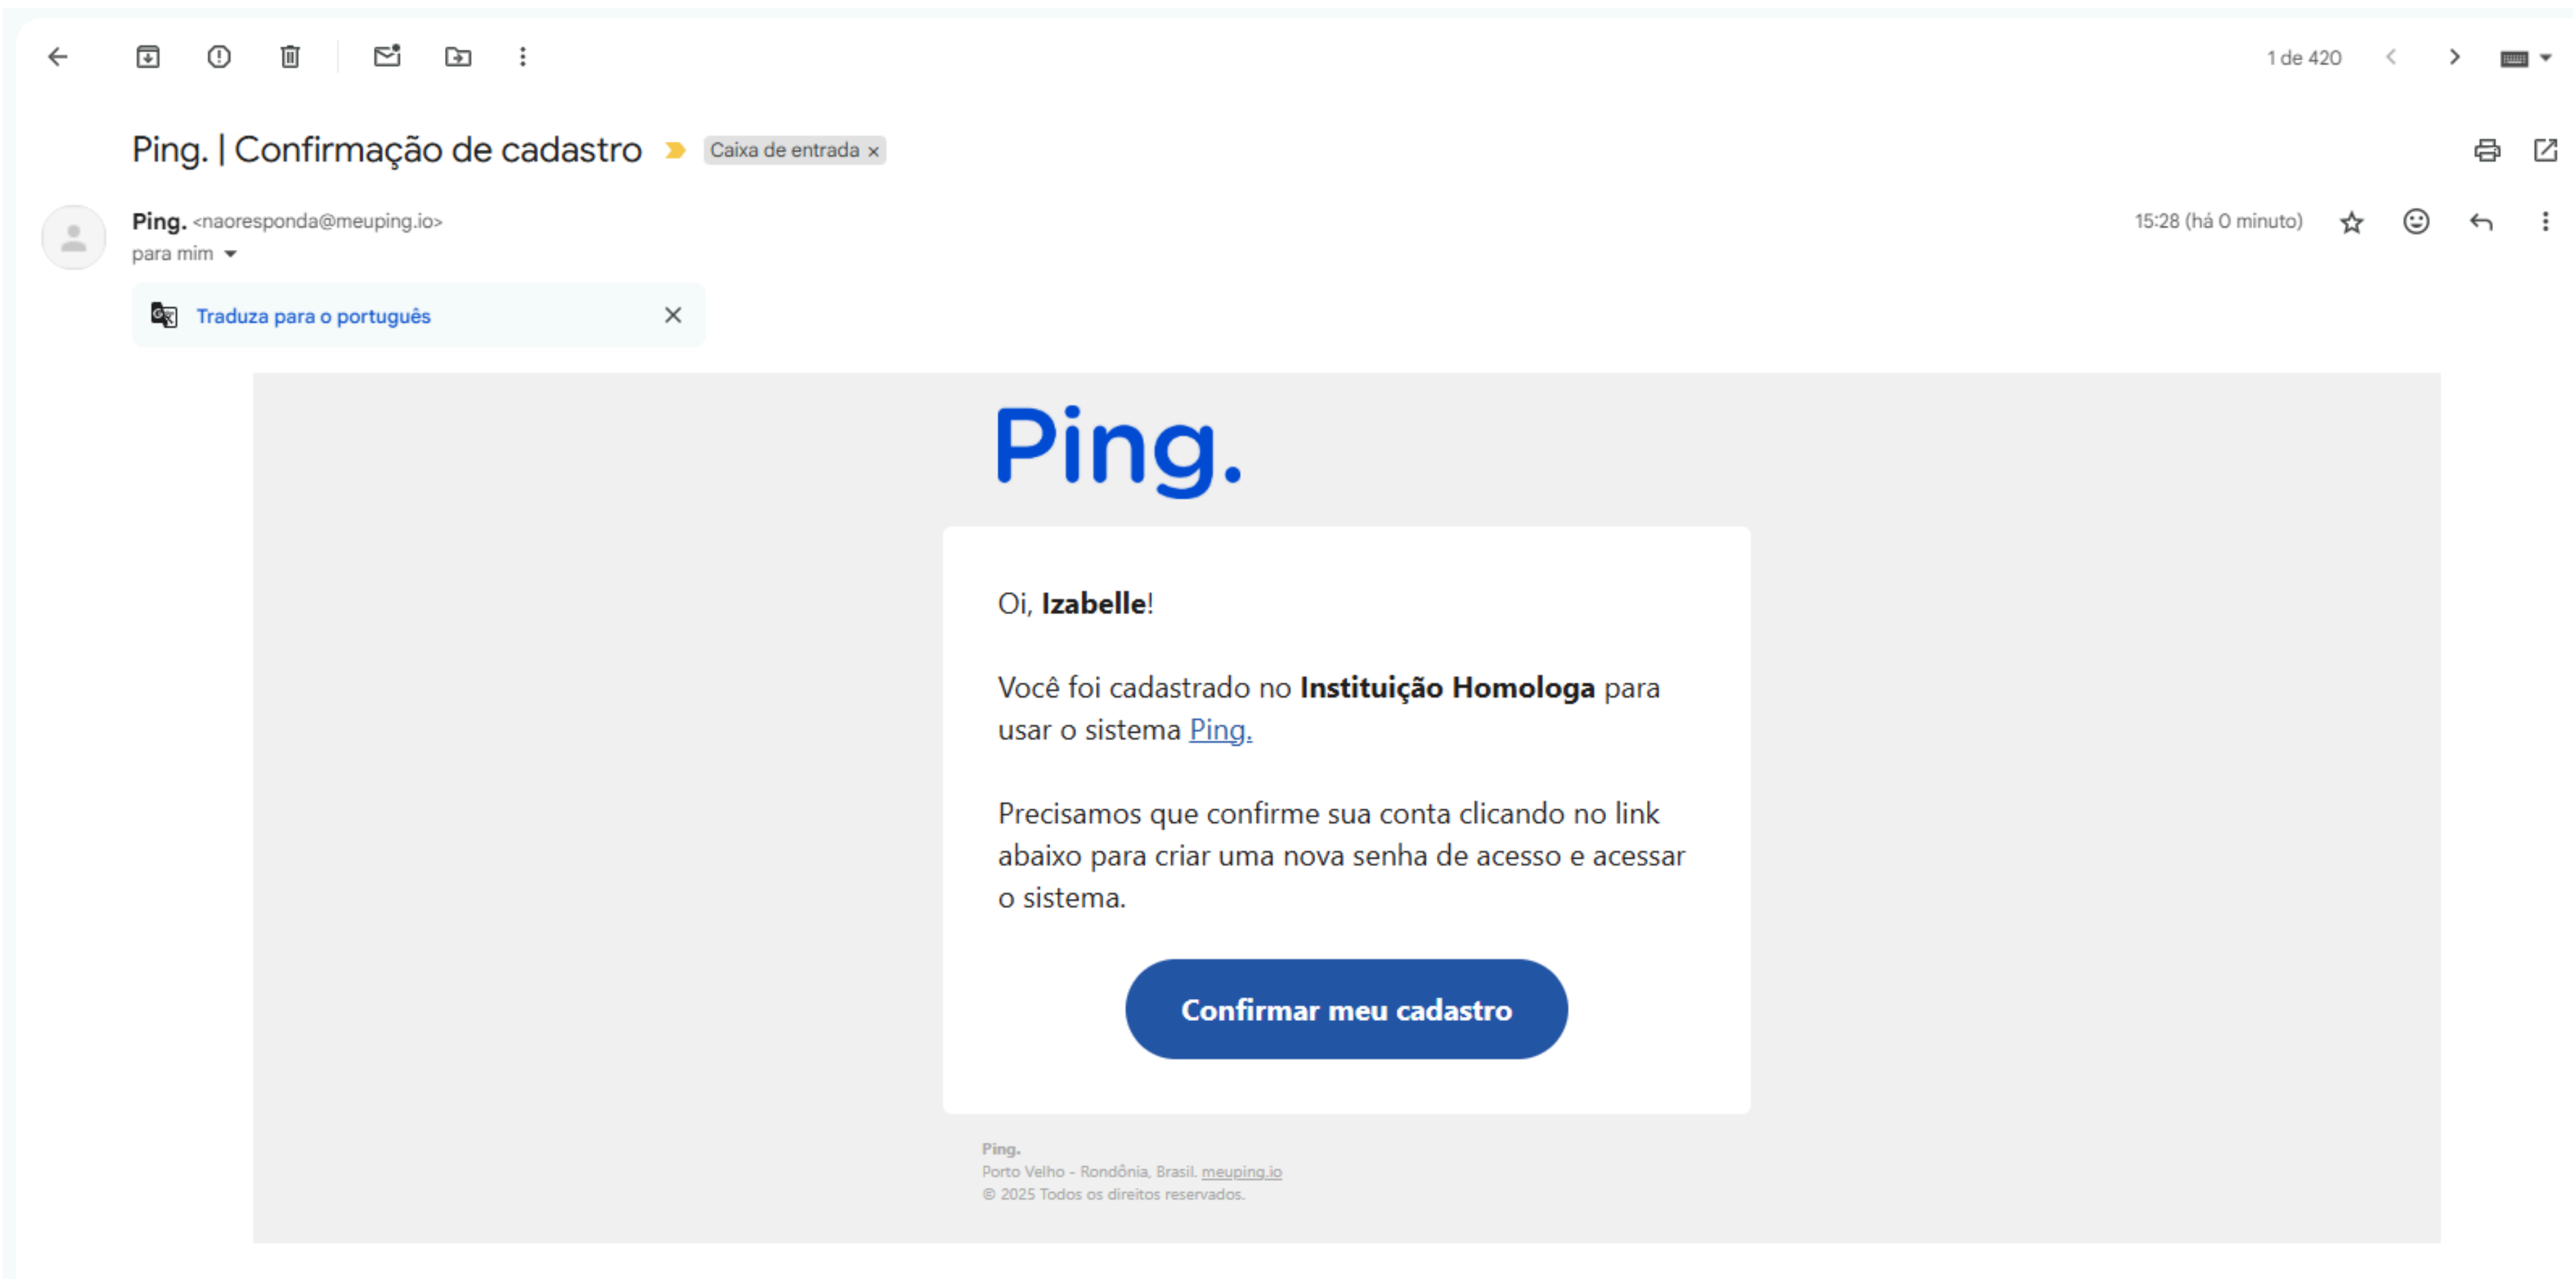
1 de 420

Ping. | Confirmação de cadastro Caixa de entrada ×

Ping. <naoresponda@meuping.io>
para mim

15:28 (há 0 minuto)

Traduza para o português

Ping.

Oi, **Izabelle**!

Você foi cadastrado no **Instituição Homologa** para usar o sistema Ping.

Precisamos que confirme sua conta clicando no link abaixo para criar uma nova senha de acesso e acessar o sistema.

Confirmar meu cadastro

Ping.
Porto Velho - Rondônia, Brasil. meuping.io
© 2025 Todos os direitos reservados.